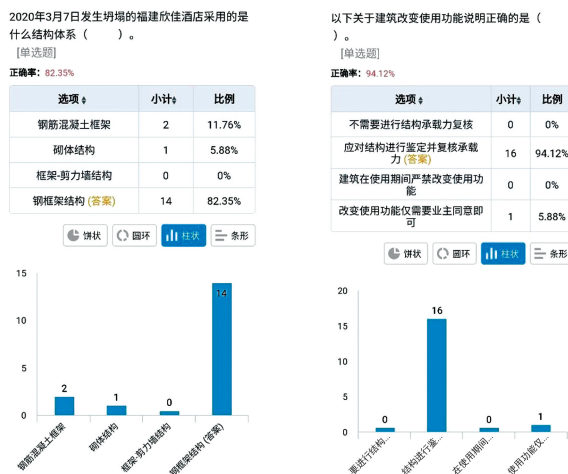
2020年3月7日发生坍塌的福建欣佳酒店采用的是什么结构体系（　　）。
[单选题]
正确率：82.35%

| 选项 | 小计 | 比例 |
|---|---|---|
| 钢筋混凝土框架 | 2 | 11.76% |
| 砌体结构 | 1 | 5.88% |
| 框架-剪力墙结构 | 0 | 0% |
| 钢框架结构 (答案) | 14 | 82.35% |

饼状　圆环　柱状　条形

15
10
5
0
2
1
0
14
钢筋混凝土框架
砌体结构
框架-剪力墙结构
钢框架结构 (答案)

以下关于建筑改变使用功能说明正确的是（　　）。
[单选题]
正确率：94.12%

| 选项 | 小计 | 比例 |
|---|---|---|
| 不需要进行结构承载力复核 | 0 | 0% |
| 应对结构进行鉴定并复核承载力 (答案) | 16 | 94.12% |
| 建筑在使用期间严禁改变使用功能 | 0 | 0% |
| 改变使用功能仅需要业主同意即可 | 1 | 5.88% |

饼状　圆环　柱状　条形

20
15
10
5
0
0
16
0
1
要进行结构...
结构进行鉴...
在使用期间...
使用功能仅...